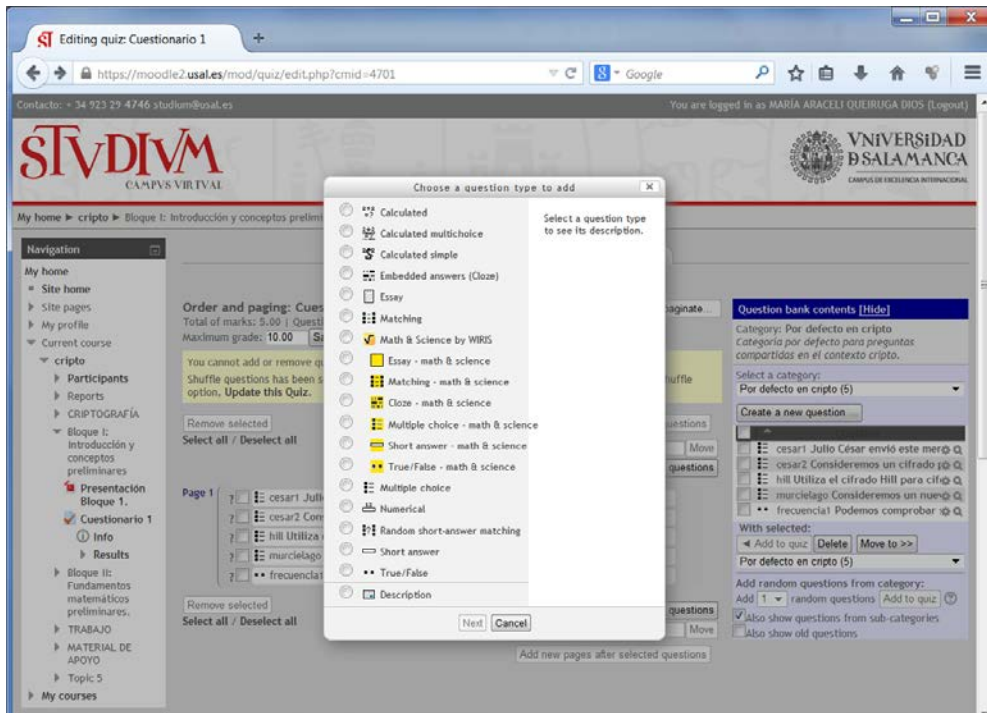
Editing quiz: Cuestionario 1

https://moodle2.usal.es/mod/quiz/edit.php?cmid=4701

Google

Contacto: + 34 923 29 4746 studium@usal.es

You are logged in as MARÍA ARACELI QUEIRUGA DIOS (Logout)

STVDIVM
CAMPVS VIRTVAL

VNIVERSIDAD D SALAMANCA
CAMPUS DE EXCELENCIA INTERNACIONAL

My home ► cripto ► Bloque I: Introducción y conceptos prelim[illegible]

Navigation
My home
Site home
Site pages
My profile
Current course
cripto
Participants
Reports
CRIPTOGRAFÍA
Bloque I: Introducción y conceptos preliminares
Presentación Bloque 1.
Cuestionario 1
Info
Results
Bloque II: Fundamentos matemáticos preliminares.
TRABAJO
MATERIAL DE APOYO
Topic 5
My courses

Order and paging: Cues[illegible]
Total of marks: 5.00 | Questi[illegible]
Maximum grade: 10.00 Sa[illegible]

You cannot add or remove q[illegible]
Shuffle questions has been s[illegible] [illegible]huffle
option, Update this Quiz.

Remove selected
Select all / Deselect all

Page 1
cesar1 Juli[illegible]
cesar2 Con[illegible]
hill Utiliza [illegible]
murcielago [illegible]
frecuencia1 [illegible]

Remove selected
Select all / Deselect all

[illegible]aginate...
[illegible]uestions
Move
questions
questions
Move
Add new pages after selected questions

Choose a question type to add
Calculated
Calculated multichoice
Calculated simple
Embedded answers (Cloze)
Essay
Matching
Math & Science by WIRIS
Essay - math & science
Matching - math & science
Cloze - math & science
Multiple choice - math & science
Short answer - math & science
True/False - math & science
Multiple choice
Numerical
Random short-answer matching
Short answer
True/False
Description

Select a question type to see its description.

Next Cancel

Question bank contents [Hide]
Category: Por defecto en cripto
Categoría por defecto para preguntas compartidas en el contexto cripto.
Select a category:
Por defecto en cripto (5)
Create a new question ...
cesar1 Julio César envió este mer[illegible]
cesar2 Consideremos un cifrado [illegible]
hill Utiliza el cifrado Hill para cif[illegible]
murcielago Consideremos un nue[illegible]
frecuencia1 Podemos comprobar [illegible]
With selected:
◄ Add to quiz Delete Move to >>
Por defecto en cripto (5)
Add random questions from category:
Add 1 random questions Add to quiz
Also show questions from sub-categories
Also show old questions